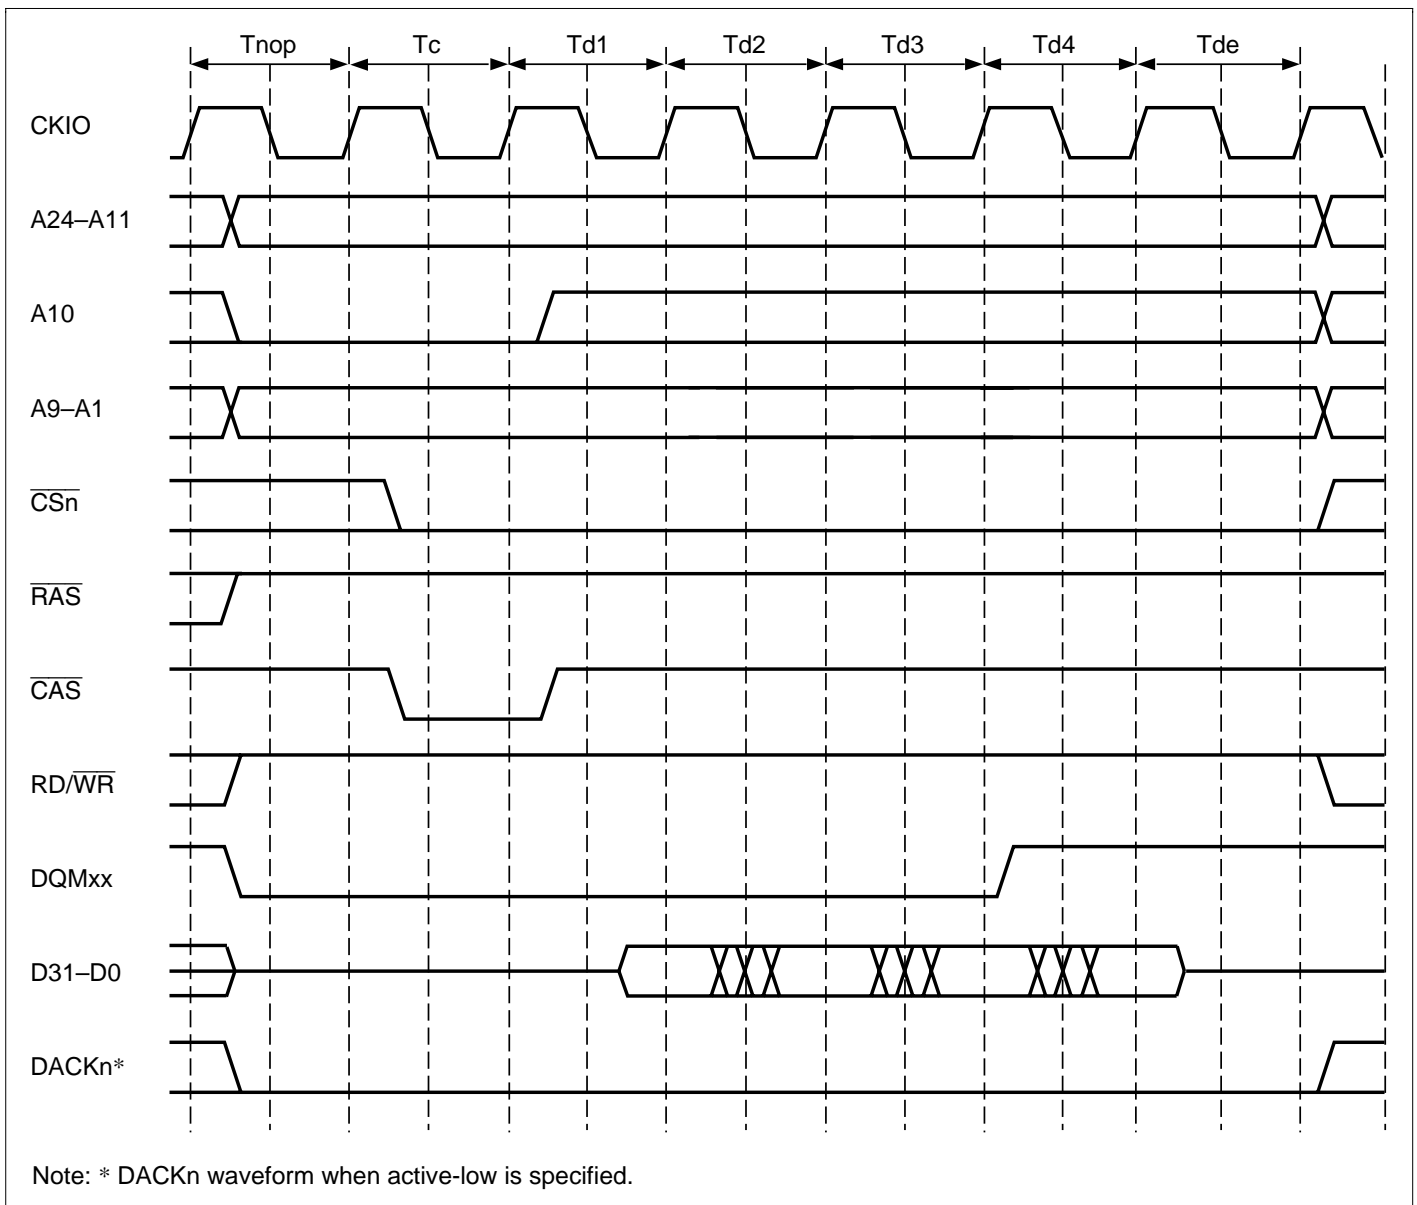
Tnop Tc Td1 Td2 Td3 Td4 Tde

CKIO

A24–A11

A10

A9–A1

$\overline{CSn}$

$\overline{RAS}$

$\overline{CAS}$

RD/$\overline{WR}$

DQMxx

D31–D0

DACKn*

Note: * DACKn waveform when active-low is specified.